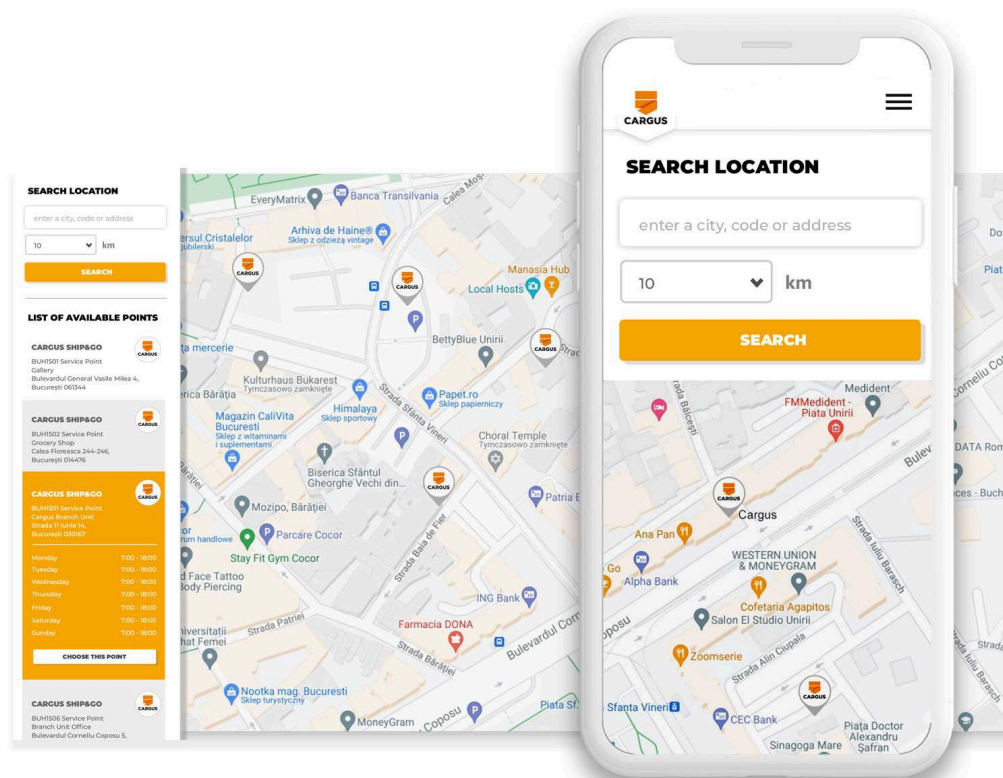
SEARCH LOCATION

enter a city, code or address

10 km

SEARCH

LIST OF AVAILABLE POINTS

CARGUS SHIP&GO
BUH1501 Service Point Gallery
Bulevardul General Vasile Milea 4, București 061344

CARGUS

CARGUS SHIP&GO
BUH1502 Service Point Grocery Shop
Calea Floreasca 244-246, București 014476

CARGUS

CARGUS SHIP&GO
BUH1501 Service Point Cargus Branch Unit
Strada 11 Iunie 14, București 030167

CARGUS

| | |
|---|---|
| Monday | 7:00 - 18:00 |
| Tuesday | 7:00 - 18:00 |
| Wednesday | 7:00 - 18:00 |
| Thursday | 7:00 - 18:00 |
| Friday | 7:00 - 18:00 |
| Saturday | 7:00 - 18:00 |
| Sunday | 7:00 - 18:00 |

CHOOSE THIS POINT

CARGUS SHIP&GO
BUH1506 Service Point Branch Unit Office
Bulevardul Corneliu Coposu 5,

CARGUS

EveryMatrix
Banca Transilvania
Calea Moşilor
Arhiva de Haine®
Sklep z odzieżą vintage
ersul Cristalelor
ubilerski
CARGUS
CARGUS
Manasia Hub
Local Hosts
CARGUS
ta mercerie
BettyBlue Unirii
Kulturhaus Bukarest
Tymczasowo zamknięte
rica Brăţiia
Himalaya
Sklep sportowy
Papet.ro
Sklep papierniczy
Magazin CaliVita Bucuresti
Sklep z witaminami i suplementami
Strada Sfânta Vineri
Choral Temple
Tymczasowo zamknięte
Biserica Sfântul Gheorghe Vechi din...
CARGUS
Patria E
Mozipo, Bărăţiei
Parcare Cocor
rum handlowe
Stay Fit Gym Cocor
Strada Baia de Fier
d Face Tattoo
Body Piercing
ING Bank
iversitatii
hat Femei
Strada Patriei
Farmacia DONA
Strada Bărăţiei
Bulevardul Corneliu Coposu
Nootka mag. Bucuresti
Sklep turystyczny
MoneyGram
Piata Sf.

CARGUS

SEARCH LOCATION

enter a city, code or address

10 km

SEARCH

rada Bălcești
Medident
FMMedident - Piata Unirii
Bulev
CARGUS
Cargus
Ana Pan
Strada Iuliu Barasch
WESTERN UNION & MONEYGRAM
Go
Alpha Bank
Cofetaria Agapitos
Salon El Studio Unirii
oposu
Zoomserie
Strada Alin Ciupala
CARGUS
Sfânta Vineri
CEC Bank
Piaţa Doctor Alexandru Şafran
Sinagoga Mare

Do
Piat
Corneliu Co
DATA Rom
ces - Buch
Strada Iuliu Barasch
Strad